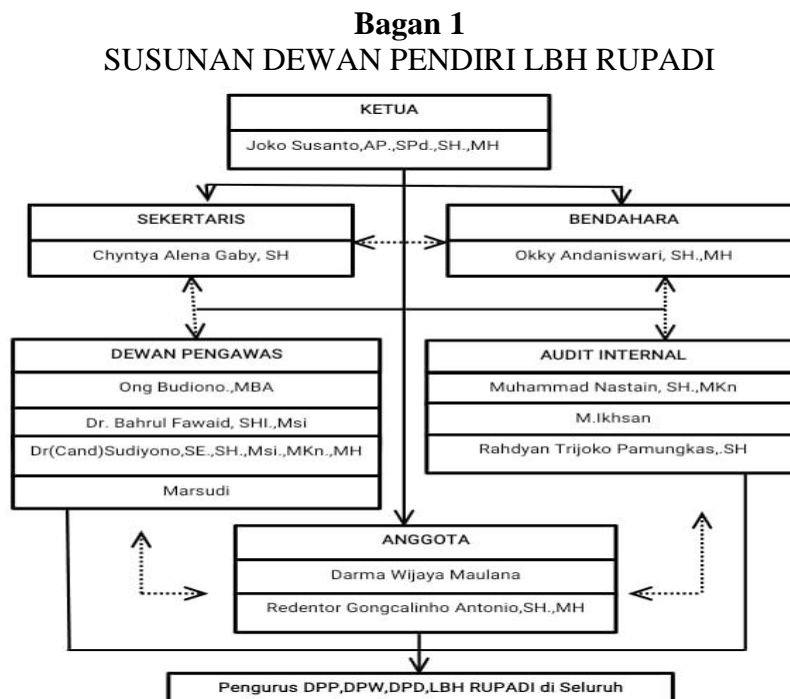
**Bagan 1**
SUSUNAN DEWAN PENDIRI LBH RUPADI

KETUA
Joko Susanto,AP.,SPd.,SH.,MH

SEKERTARIS
Chyntya Alena Gaby, SH

BENDAHARA
Okky Andaniswari, SH.,MH

DEWAN PENGAWAS
Ong Budiono.,MBA
Dr. Bahrul Fawaid, SHI.,Msi
Dr(Cand)Sudiyono,SE.,SH.,Msi.,MKn.,MH
Marsudi

AUDIT INTERNAL
Muhammad Nastain, SH.,MKn
M.Ikhsan
Rahdyan Trijoko Pamungkas,.SH

ANGGOTA
Darma Wijaya Maulana
Redentor Gongcalinho Antonio,SH.,MH

Pengurus DPP,DPW,DPD,LBH RUPADI di Seluruh